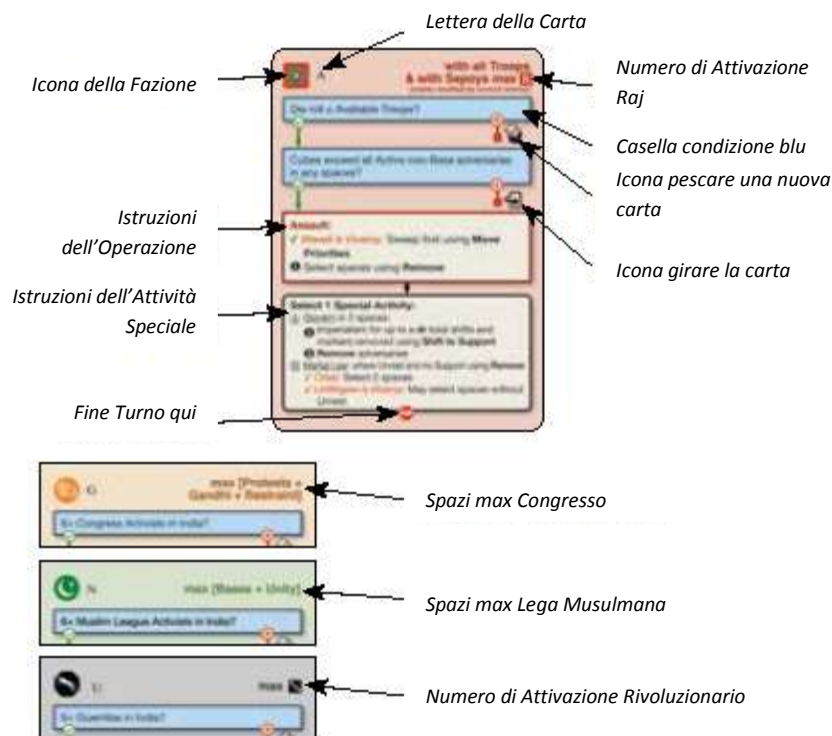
Lettera della Carta

Icona della Fazione

Numero di Attivazione Raj

Casella condizione blu

Icona pescare una nuova carta

Istruzioni dell'Operazione

Icona girare la carta

Istruzioni dell'Attività Speciale

Fine Turno qui

with all Troops & with Sepoys max

Die roll ≤ Available Troops?

Cubes exceed all Active non-Base adversaries in any spaces?

Assault:
Priorities

Select 1 Special Activity:

Spazi max Congresso

max [Protests + Gandhi + Restraint]

Congress Activists in India?

Spazi max Lega Musulmana

max [Bases + Unity]

Muslim League Activists in India?

Numero di Attivazione Rivoluzionario

max

Guerrillas in India?